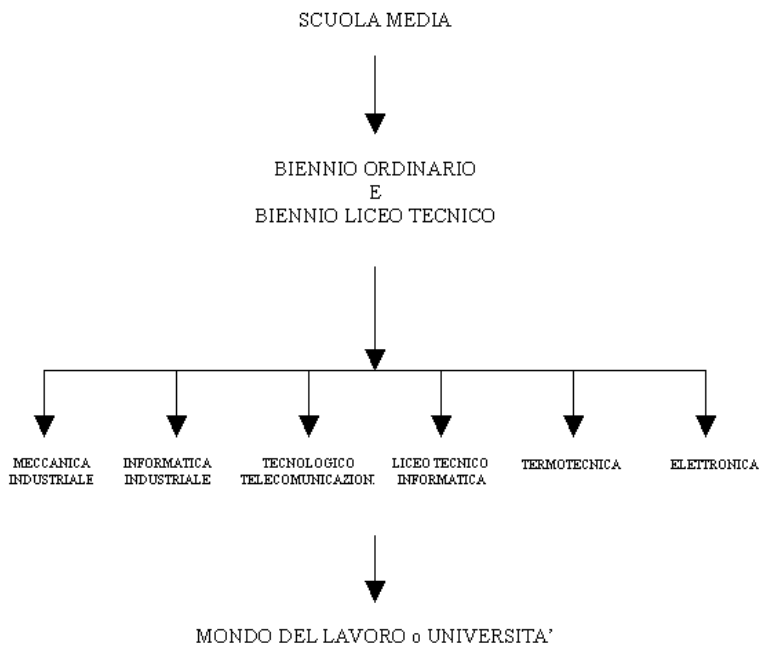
SCUOLA MEDIA

BIENNIO ORDINARIO
E
BIENNIO LICEO TECNICO

MECCANICA INDUSTRIALE

INFORMATICA INDUSTRIALE

TECNOLOGICO TELECOMUNICAZION.

LICEO TECNICO INFORMATICA

TERMOTECNICA

ELETTRONICA

MONDO DEL LAVORO o UNIVERSITA'